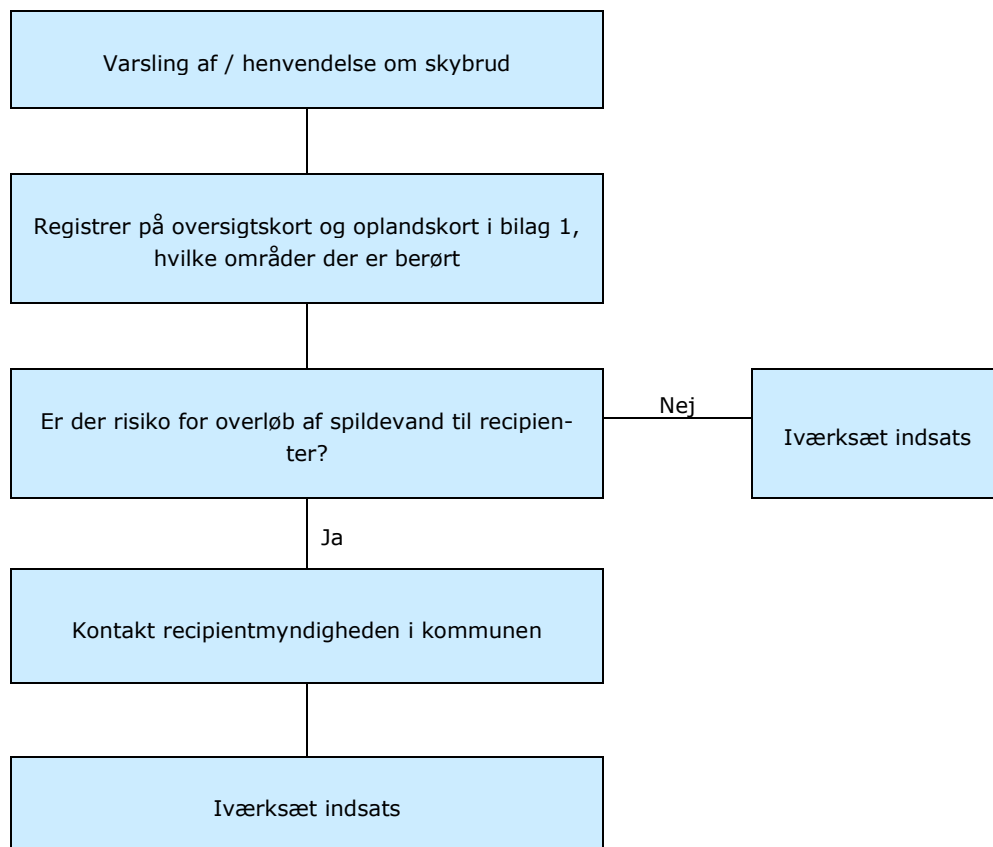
Varsling af / henvendelse om skybrud

Registrer på oversigtskort og oplandskort i bilag 1, hvilke områder der er berørt

Er der risiko for overløb af spildevand til recipienter?

Nej

Iværksæt indsats

Ja

Kontakt recipientmyndigheden i kommunen

Iværksæt indsats